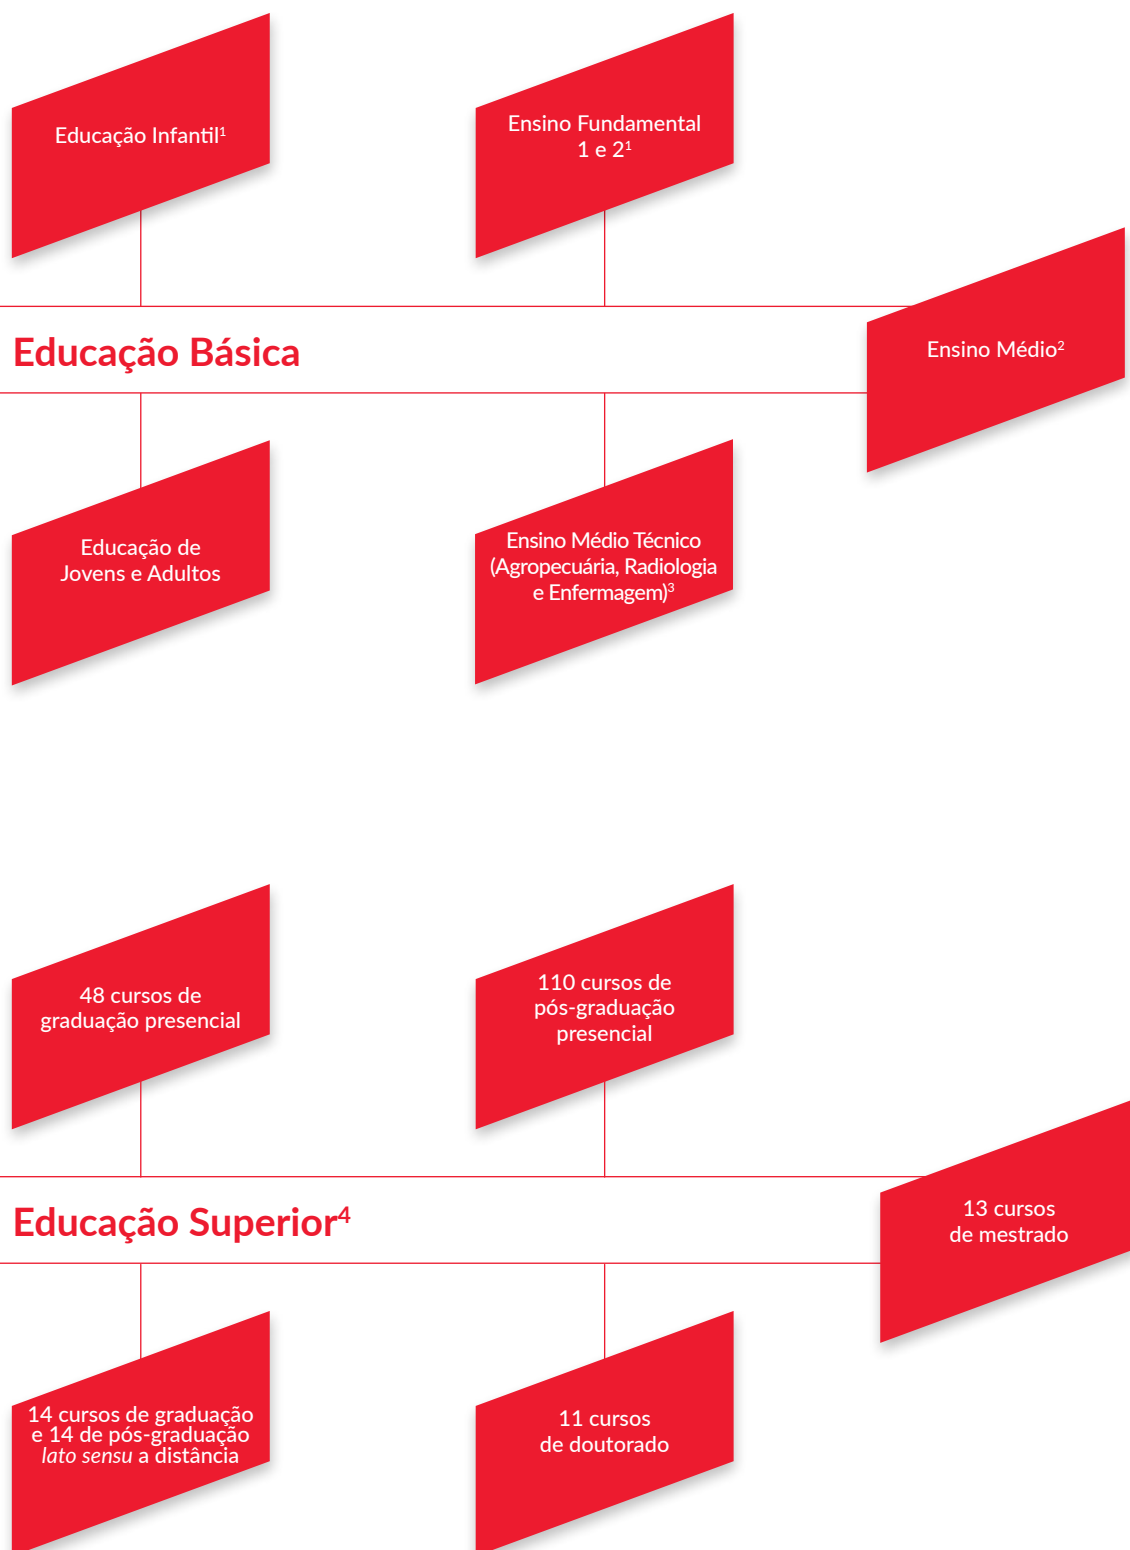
Educação Infantil$^1$

Ensino Fundamental 1 e 2$^1$

Educação Básica

Ensino Médio$^2$

Educação de Jovens e Adultos

Ensino Médio Técnico (Agropecuária, Radiologia e Enfermagem)$^3$

48 cursos de graduação presencial

110 cursos de pós-graduação presencial

Educação Superior$^4$

13 cursos de mestrado

14 cursos de graduação e 14 de pós-graduação lato sensu a distância

11 cursos de doutorado